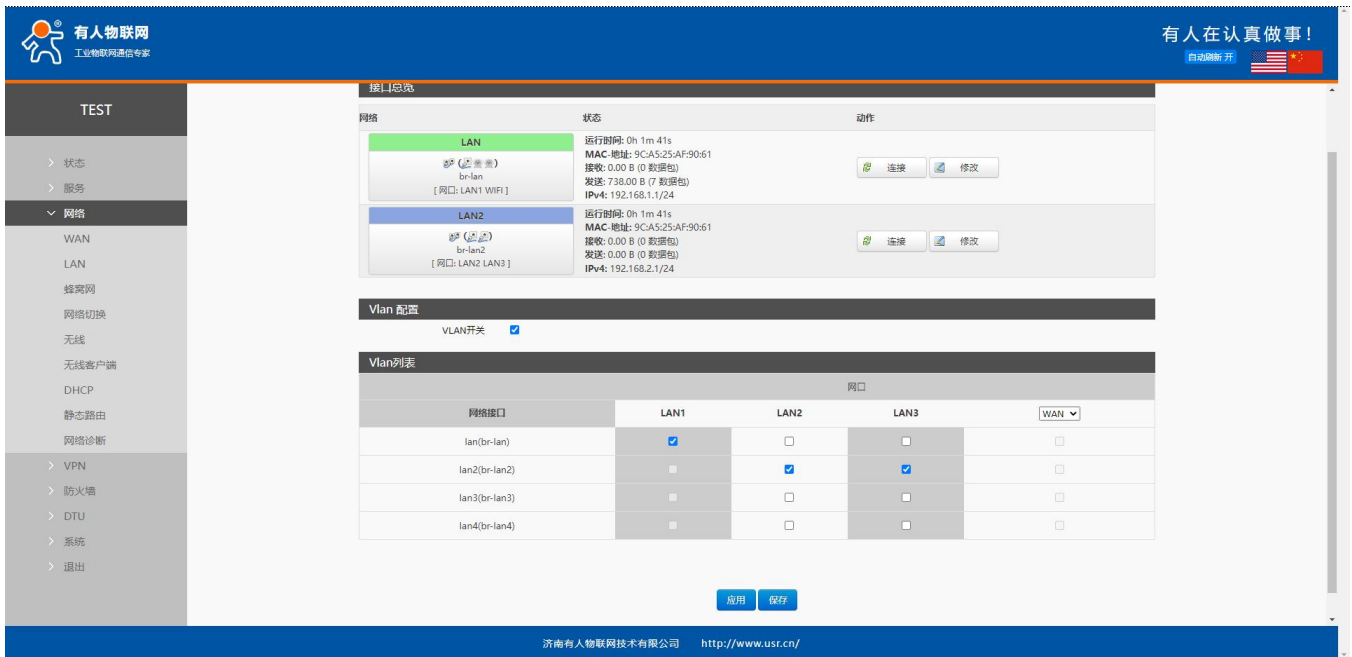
有人物联网
工业物联网通信专家

有人在认真做事!
自动刷新 开

TEST

状态
服务
网络
WAN
LAN
蜂窝网
网络切换
无线
无线客户端
DHCP
静态路由
网络诊断
VPN
防火墙
DTU
系统
退出

接口总览

| 网络 | 状态 | 动作 |
|---|---|---|
| LAN br-lan [网口: LAN1 WIFI] | 运行时间: 0h 1m 41s MAC-地址: 9C:A5:25:AF:90:61 接收: 0.00 B (0 数据包) 发送: 738.00 B (7 数据包) IPv4: 192.168.1.1/24 | 连接 修改 |
| LAN2 br-lan2 [网口: LAN2 LAN3] | 运行时间: 0h 1m 41s MAC-地址: 9C:A5:25:AF:90:61 接收: 0.00 B (0 数据包) 发送: 0.00 B (0 数据包) IPv4: 192.168.2.1/24 | 连接 修改 |

Vlan 配置

VLAN开关

Vlan列表

网口

| 网络接口 | LAN1 | LAN2 | LAN3 | WAN |
|---|---|---|---|---|
| lan(br-lan) | ☑ | ☐ | ☐ | ☐ |
| lan2(br-lan2) | ☐ | ☑ | ☑ | ☐ |
| lan3(br-lan3) | ☐ | ☐ | ☐ | ☐ |
| lan4(br-lan4) | ☐ | ☐ | ☐ | ☐ |

应用 保存

济南有人物联网技术有限公司 http://www.usr.cn/